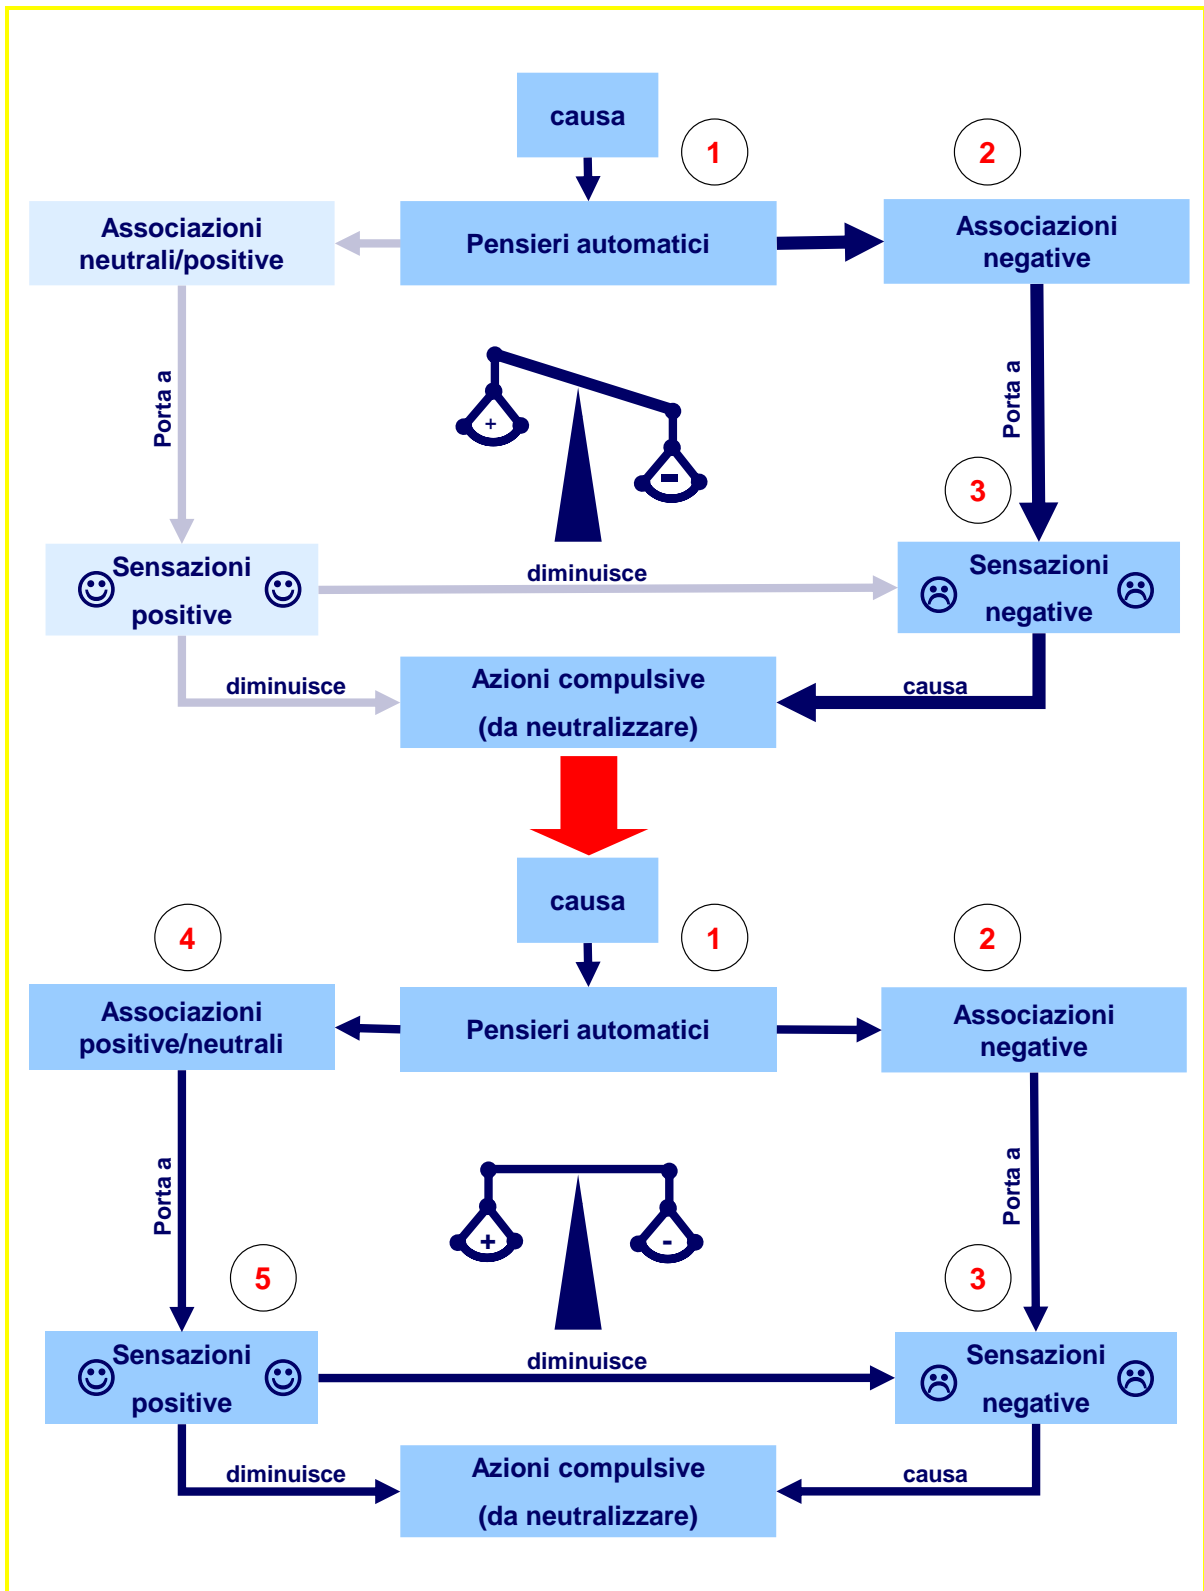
causa

1

2

Associazioni neutrali/positive

Pensieri automatici

Associazioni negative

Porta a

Porta a

+

-

3

☺ Sensazioni positive ☺

diminuisce

☹ Sensazioni negative ☹

diminuisce

Azioni compulsive (da neutralizzare)

causa

causa

4

1

2

Associazioni positive/neutrali

Pensieri automatici

Associazioni negative

Porta a

Porta a

+

-

5

3

☺ Sensazioni positive ☺

diminuisce

☹ Sensazioni negative ☹

diminuisce

Azioni compulsive (da neutralizzare)

causa